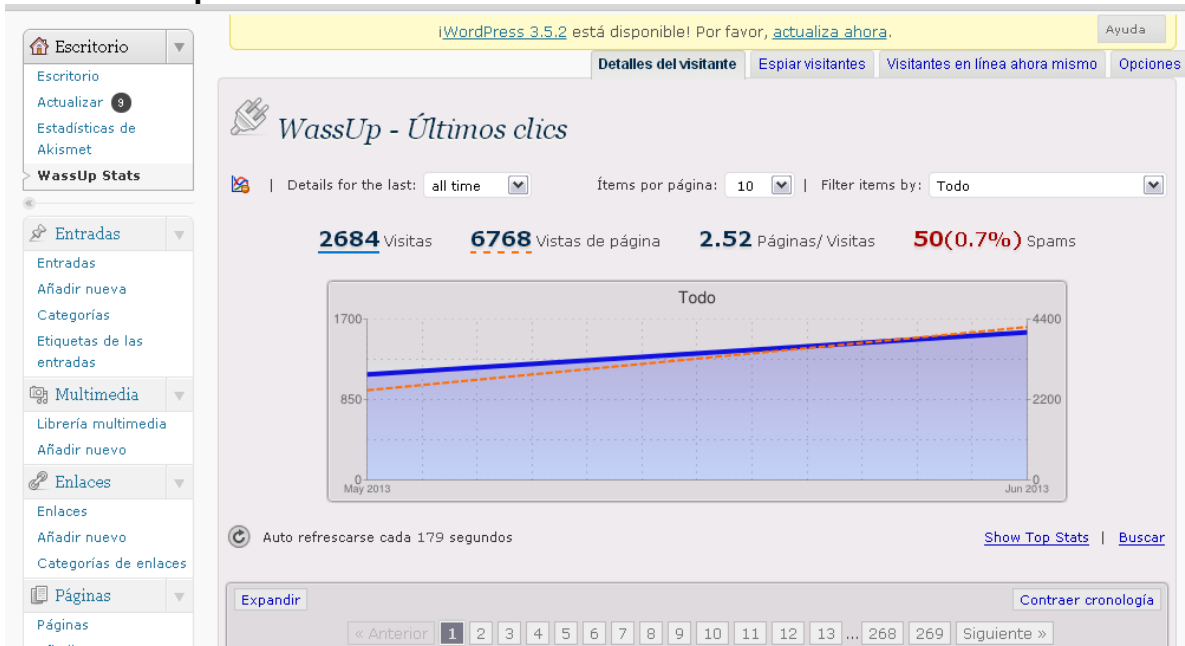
Escritorio
Escritorio
Actualizar 9
Estadísticas de Akismet
WassUp Stats

Entradas
Entradas
Añadir nueva
Categorías
Etiquetas de las entradas

Multimedia
Librería multimedia
Añadir nuevo

Enlaces
Enlaces
Añadir nuevo
Categorías de enlaces

Páginas
Páginas

¡WordPress 3.5.2 está disponible! Por favor, actualiza ahora.
Ayuda

Detalles del visitante | Espiar visitantes | Visitantes en línea ahora mismo | Opciones

WassUp - Últimos clics

| Details for the last: all time Ítems por página: 10 | Filter items by: Todo

2684 Visitas 6768 Vistas de página 2.52 Páginas/ Visitas 50(0.7%) Spams

Todo
1700
850
0
4400
2200
0
May 2013
Jun 2013

Auto refrescarse cada 179 segundos
Show Top Stats | Buscar

Expandir
Contraer cronología
« Anterior 1 2 3 4 5 6 7 8 9 10 11 12 13 ... 268 269 Siguiente »